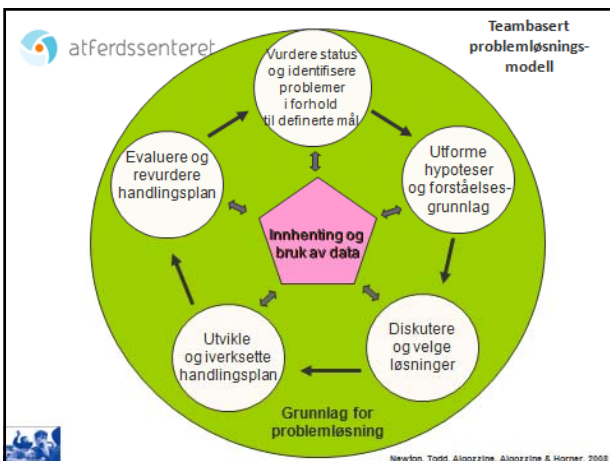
atferdssenteret

Teambasert problemløsningsmodell

Vurdere status og identifisere problemer i forhold til definerte mål

Utforme hypoteser og forståelsesgrunnlag

Diskutere og velge løsninger

Utvikle og iverksette handlingsplan

Evaluere og revurdere handlingsplan

Innhenting og bruk av data

Grunnlag for problemløsning

Newton, Todd, Algozzine, Algozzine & Horner, 2008